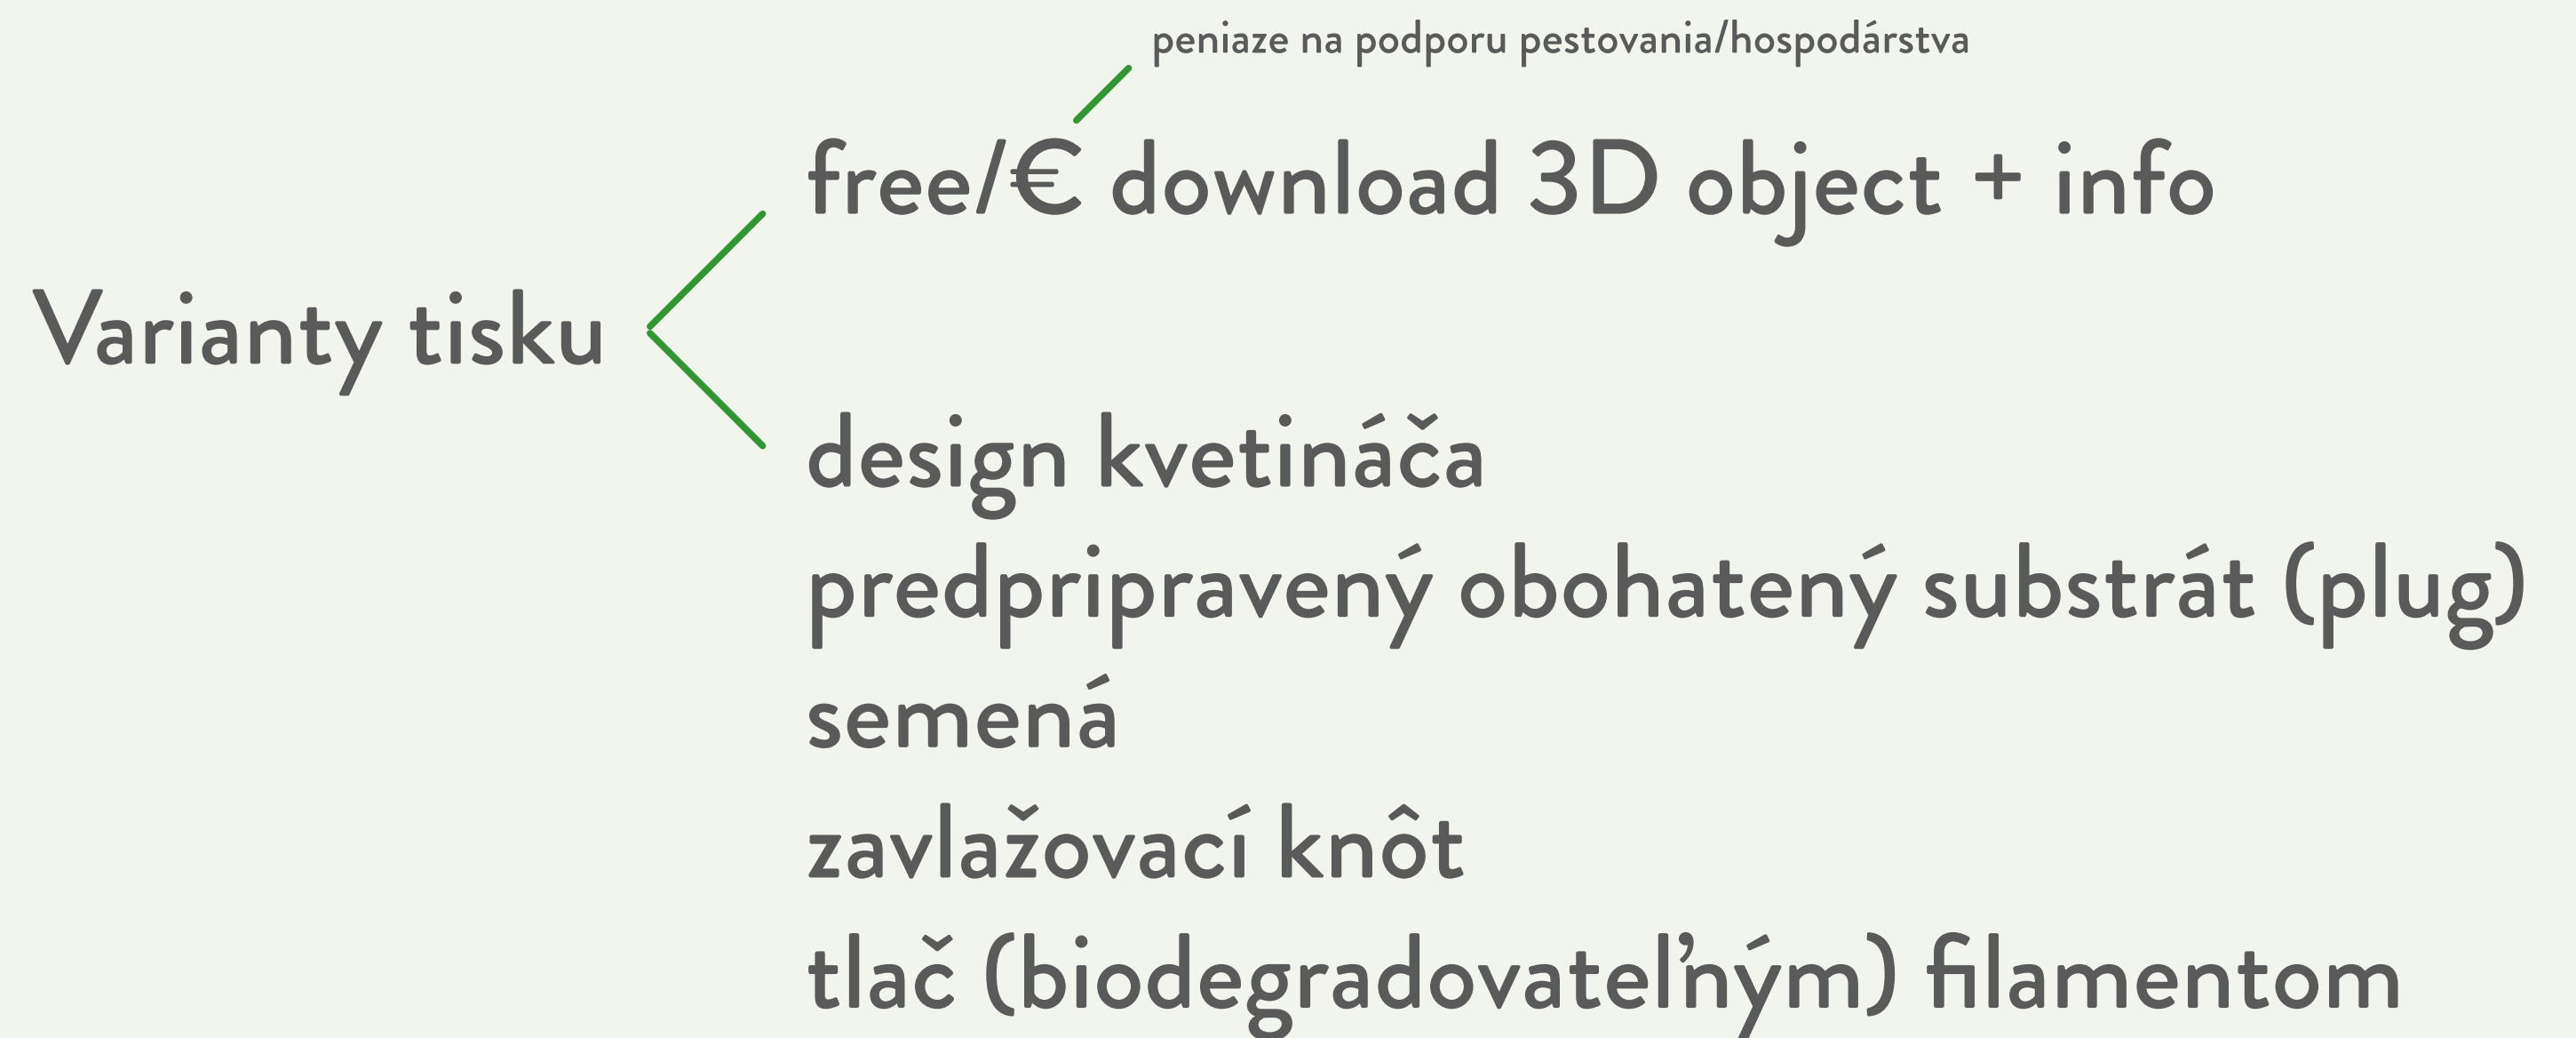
peniaze na podporu pestovania/hospodárstva

Varianty tisku

free/€ download 3D object + info

design kvetináča
predpripravený obohatený substrát (plug)
semená
zavlažovací knôt
tlač (biodegradovateľným) filamentom